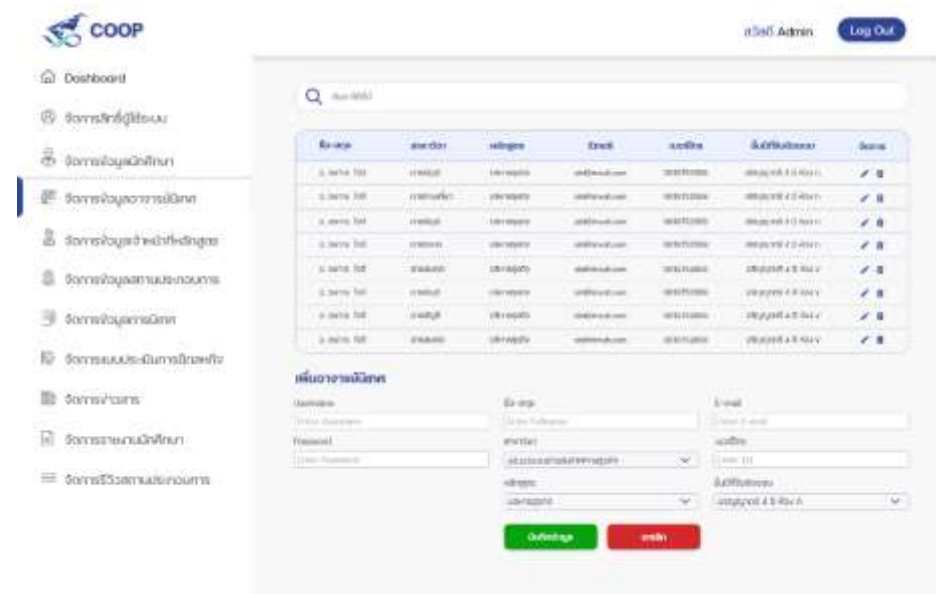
COOP

สวัสดี Admin

Log Out

Dashboard

จัดการสิทธิ์ผู้ใช้ระบบ

จัดการข้อมูลนักศึกษา

จัดการข้อมูลอาจารย์นิเทศ

จัดการข้อมูลเจ้าหน้าที่หลักสูตร

จัดการข้อมูลสถานประกอบการ

จัดการข้อมูลการนิเทศ

จัดการแบบประเมินการฝึกสหกิจ

จัดการข่าวสาร

จัดการรายงานนักศึกษา

จัดการรีวิวสถานประกอบการ

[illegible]

| ชื่อ-สกุล | สาขาวิชา | หลักสูตร | Email | เบอร์โทร | ห้องที่รับผิดชอบ | จัดการ |
|---|---|---|---|---|---|---|
| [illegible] | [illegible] | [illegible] | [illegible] | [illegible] | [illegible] | |
| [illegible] | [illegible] | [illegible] | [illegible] | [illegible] | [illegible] | |
| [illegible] | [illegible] | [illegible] | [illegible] | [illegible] | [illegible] | |
| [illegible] | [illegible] | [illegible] | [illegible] | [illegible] | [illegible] | |
| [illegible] | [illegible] | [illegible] | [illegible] | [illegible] | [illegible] | |
| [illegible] | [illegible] | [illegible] | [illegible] | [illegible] | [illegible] | |
| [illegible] | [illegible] | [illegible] | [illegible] | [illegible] | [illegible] | |
| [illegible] | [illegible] | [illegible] | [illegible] | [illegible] | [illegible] | |

เพิ่มอาจารย์นิเทศ

Username
Enter Username

ชื่อ-สกุล
Enter Fullname

E-mail
Enter E-mail

Password
Enter Password

สาขาวิชา
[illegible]

เบอร์โทร
Enter Tel

หลักสูตร
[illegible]

ห้องที่รับผิดชอบ
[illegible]

บันทึกข้อมูล

ยกเลิก